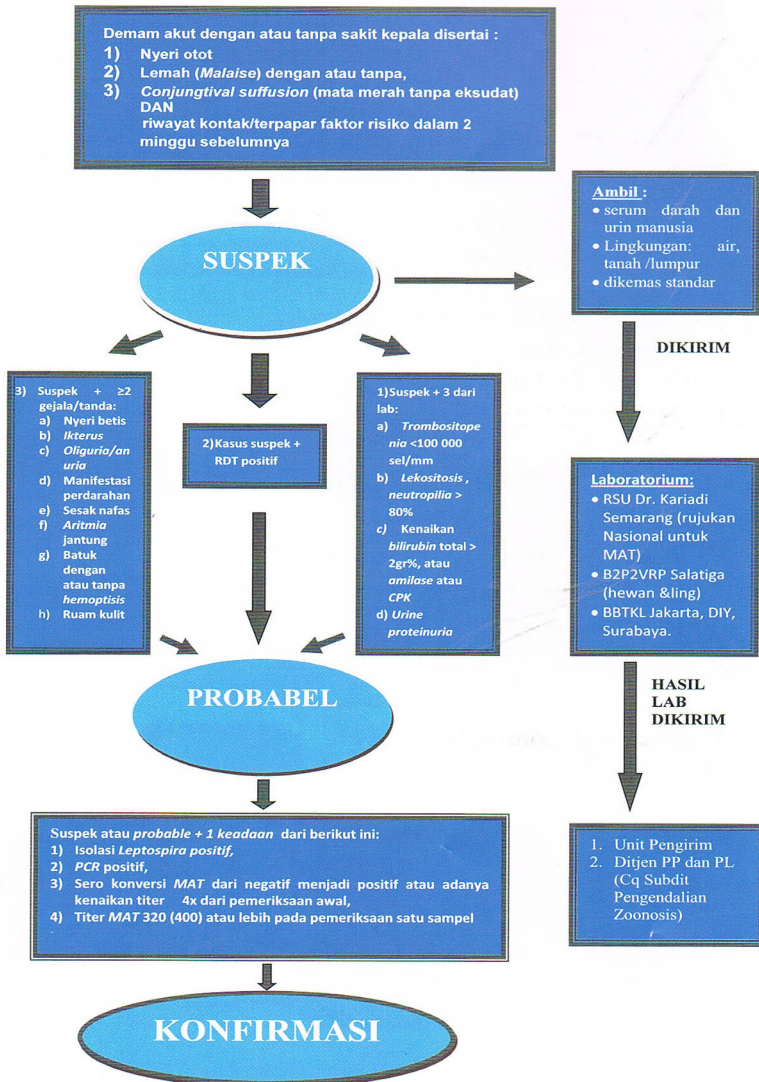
Demam akut dengan atau tanpa sakit kepala disertai :
1) Nyeri otot
2) Lemah (Malaise) dengan atau tanpa,
3) Conjungtival suffusion (mata merah tanpa eksudat) DAN riwayat kontak/terpapar faktor risiko dalam 2 minggu sebelumnya

SUSPEK

Ambil :
• serum darah dan urin manusia
• Lingkungan: air, tanah /lumpur
• dikemas standar

DIKIRIM

3) Suspek + ≥2 gejala/tanda:
a) Nyeri betis
b) Ikterus
c) Oliguria/anuria
d) Manifestasi perdarahan
e) Sesak nafas
f) Aritmia jantung
g) Batuk dengan atau tanpa hemoptisis
h) Ruam kulit

2) Kasus suspek + RDT positif

1) Suspek + 3 dari lab:
a) Trombositopenia <100 000 sel/mm
b) Lekositosis , neutropilia > 80%
c) Kenaikan bilirubin total > 2gr%, atau amilase atau CPK
d) Urine proteinuria

Laboratorium:
• RSU Dr. Kariadi Semarang (rujukan Nasional untuk MAT)
• B2P2VRP Salatiga (hewan &ling)
• BBTKL Jakarta, DIY, Surabaya.

PROBABEL

HASIL LAB DIKIRIM

Suspek atau probable + 1 keadaan dari berikut ini:
1) Isolasi Leptospira positif,
2) PCR positif,
3) Sero konversi MAT dari negatif menjadi positif atau adanya kenaikan titer 4x dari pemeriksaan awal,
4) Titer MAT 320 (400) atau lebih pada pemeriksaan satu sampel

1. Unit Pengirim
2. Ditjen PP dan PL (Cq Subdit Pengendalian Zoonosis)

KONFIRMASI